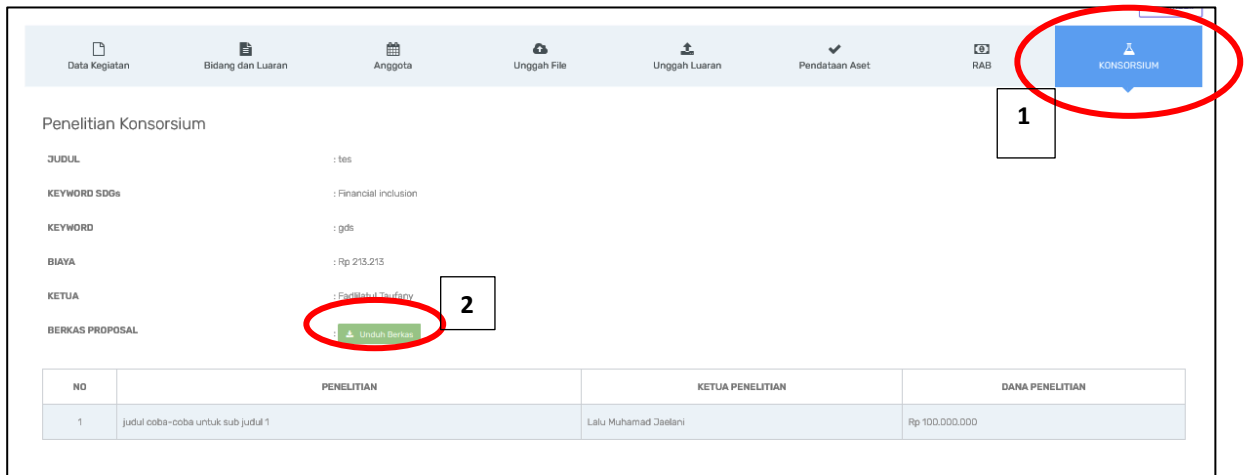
Data Kegiatan Bidang dan Luaran Anggota Unggah File Unggah Luaran Pendataan Aset RAB KONSORSIUM

1

Penelitian Konsorsium

JUDUL : tes

KEYWORD SDGs : Financial inclusion

KEYWORD : gds

BIAYA : Rp 213.213

KETUA : Fadlilatul Taufany

2

BERKAS PROPOSAL : Unduh Berkas

| NO | PENELITIAN | KETUA PENELITIAN | DANA PENELITIAN |
|---|---|---|---|
| 1 | judul coba-coba untuk sub judul 1 | Lalu Muhamad Jaelani | Rp 100.000.000 |